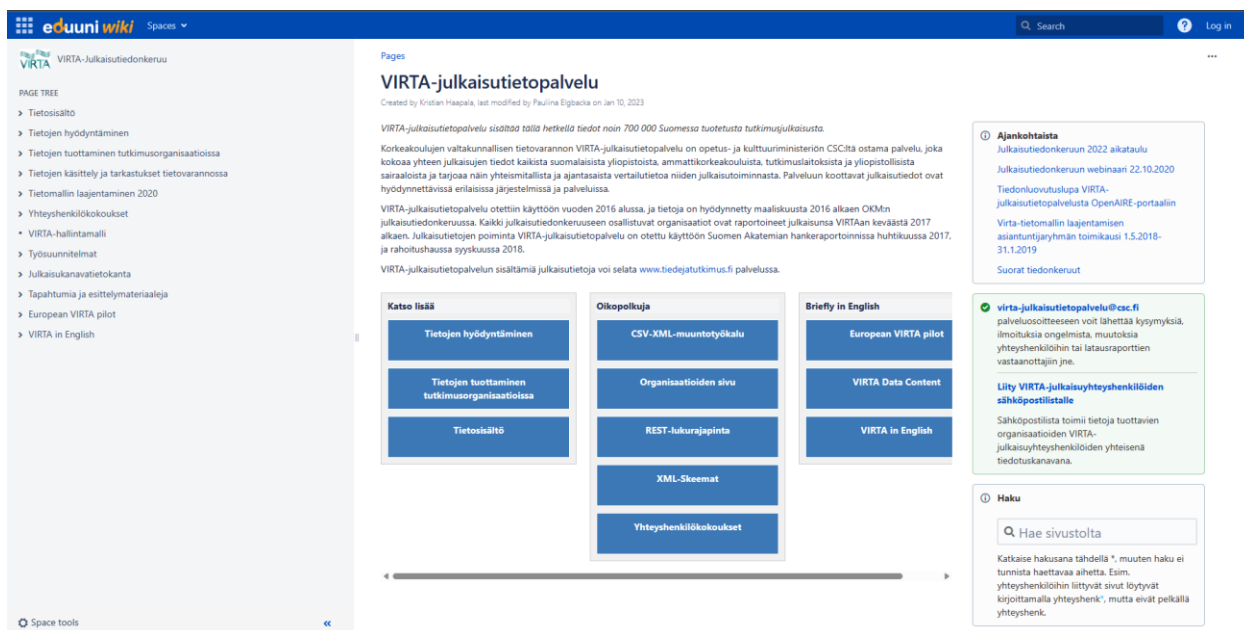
eduuni wiki Spaces

Search Log in

VIRTA VIRTA-Julkaisutiedonkeruu

PAGE TREE
Tietosisältö
Tietojen hyödyntäminen
Tietojen tuottaminen tutkimusorganisaatioissa
Tietojen käsittely ja tarkastukset tietovarannossa
Tietomallin laajentaminen 2020
Yhteyshenkilökokoukset
VIRTA-hallintamalli
Työsuunnitelmat
Julkaisukanavatietokanta
Tapahtumia ja esittelymateriaaleja
European VIRTA pilot
VIRTA in English

Space tools

Pages

VIRTA-julkaisutietopalvelu

Created by Kristian Haapala, last modified by Pauliina Elgbacka on Jan 10, 2023

VIRTA-julkaisutietopalvelu sisältää tällä hetkellä tiedot noin 700 000 Suomessa tuotetusta tutkimusjulkaisusta.

Korkeakoulujen valtakunnallisen tietovarannon VIRTA-julkaisutietopalvelu on opetus- ja kulttuuriministeriön CSC:ltä ostama palvelu, joka kokoaa yhteen julkaisujen tiedot kaikista suomalaisista yliopistoista, ammattikorkeakouluista, tutkimuslaitoksista ja yliopistollisista sairaaloista ja tarjoaa näin yhteismitallista ja ajantasaista vertailutietoa niiden julkaisutoiminnasta. Palveluun koottavat julkaisutiedot ovat hyödynnettävissä erilaisissa järjestelmissä ja palveluissa.

VIRTA-julkaisutietopalvelu otettiin käyttöön vuoden 2016 alussa, ja tietoja on hyödynnetty maaliskuusta 2016 alkaen OKM:n julkaisutiedonkeruussa. Kaikki julkaisutiedonkeruuseen osallistuvat organisaatiot ovat raportoineet julkaisunsa VIRTAan keväästä 2017 alkaen. Julkaisutietojen poiminta VIRTA-julkaisutietopalvelu on otettu käyttöön Suomen Akatemian hankeraportoinnissa huhtikuussa 2017, ja rahoitushaussa syyskuussa 2018.

VIRTA-julkaisutietopalvelun sisältämiä julkaisutietoja voi selata www.tiedejatutkimus.fi palvelussa.

Katso lisää
Tietojen hyödyntäminen
Tietojen tuottaminen tutkimusorganisaatioissa
Tietosisältö

Oikopolkuja
CSV-XML-muuntotyökalu
Organisaatioiden sivu
REST-lukurajapinta
XML-Skeemat
Yhteyshenkilökokoukset

Briefly in English
European VIRTA pilot
VIRTA Data Content
VIRTA in English

Ajankohtaista
Julkaisutiedonkeruun 2022 aikataulu
Julkaisutiedonkeruun webinaari 22.10.2020
Tiedonluovutuslupa VIRTA-julkaisutietopalvelusta OpenAIRE-portaaliin
Virta-tietomallin laajentamisen asiantuntijaryhmän toimikausi 1.5.2018-31.1.2019
Suorat tiedonkeruut

virta-julkaisutietopalvelu@csc.fi
palveluosoitteeseen voit lähettää kysymyksiä, ilmoituksia ongelmista, muutoksia yhteyshenkilöihin tai latausraporttien vastaanottajiin jne.

Liity VIRTA-julkaisuyhteyshenkilöiden sähköpostilistalle
Sähköpostilista toimii tietoja tuottavien organisaatioiden VIRTA-julkaisuyhteyshenkilöiden yhteisenä tiedotuskanavana.

Haku
Hae sivustolta
Katkaise hakusana tähdellä *, muuten haku ei tunnista haettavaa aihetta. Esim. yhteyshenkilöihin liittyvät sivut löytyvät kirjoittamalla yhteyshenk*, mutta eivät pelkällä yhteyshenk.